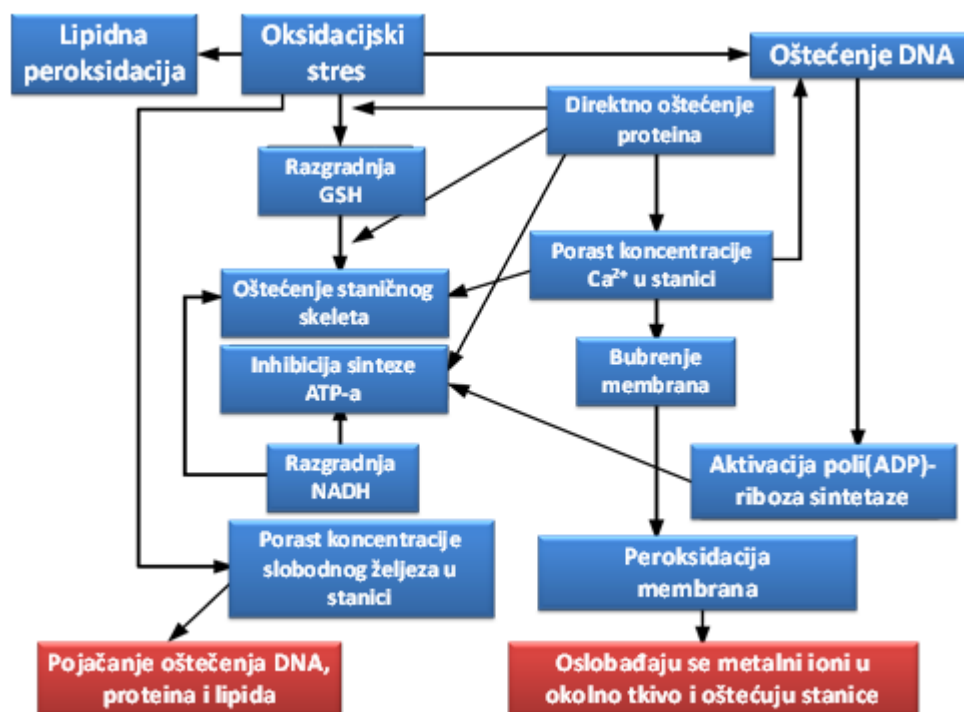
Lipidna peroksidacija

Oksidacijski stres

Oštećenje DNA

Direktno oštećenje proteina

Razgradnja GSH

Porast koncentracije $Ca^{2+}$ u stanici

Oštećenje staničnog skeleta

Inhibicija sinteze ATP-a

Bubrenje membrana

Razgradnja NADH

Aktivacija poli(ADP)-riboza sintetaze

Porast koncentracije slobodnog željeza u stanici

Peroksidacija membrana

Pojačanje oštećenja DNA, proteina i lipida

Oslobađaju se metalni ioni u okolno tkivo i oštećuju stanice